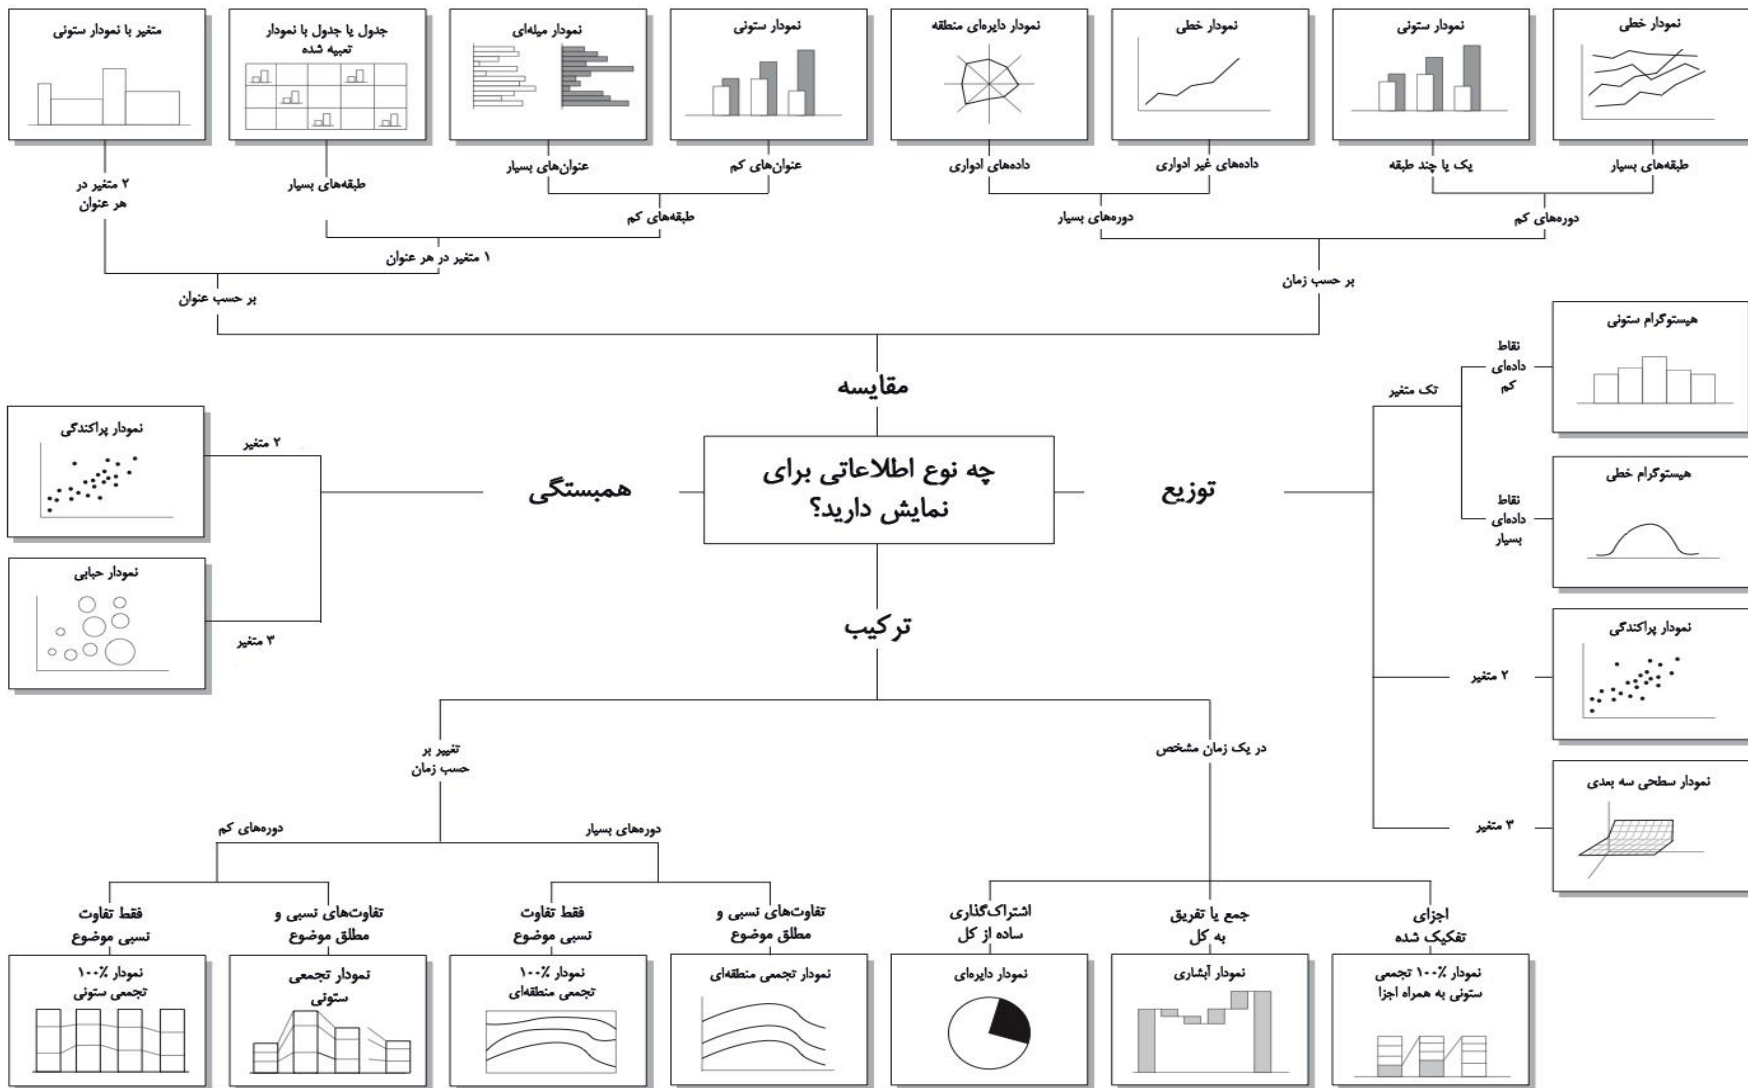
نمودار خطی
نمودار ستونی
نمودار خطی
نمودار دایره‌ای منطقه
نمودار ستونی
نمودار میله‌ای
جدول یا جدول با نمودار تعبیه شده
متغیر با نمودار ستونی

طبقه‌های بسیار
یک یا چند طبقه
داده‌های غیر ادواری
داده‌های ادواری
عنوان‌های کم
عنوان‌های بسیار
طبقه‌های بسیار
۲ متغیر در هر عنوان

دوره‌های کم
دوره‌های بسیار
طبقه‌های کم
۱ متغیر در هر عنوان
بر حسب زمان
بر حسب عنوان

مقایسه

هیستوگرام ستونی
نقاط داده‌ای کم
تک متغیر
هیستوگرام خطی
نقاط داده‌ای بسیار

نمودار پراکندگی
۲ متغیر
نمودار حبابی
۳ متغیر

همبستگی
چه نوع اطلاعاتی برای نمایش دارید؟
توزیع

ترکیب

نمودار پراکندگی
۲ متغیر
نمودار سطحی سه بعدی
۳ متغیر

تغییر بر حسب زمان
در یک زمان مشخص
دوره‌های کم
دوره‌های بسیار

فقط تفاوت نسبی موضوع
تفاوت‌های نسبی و مطلق موضوع
فقط تفاوت نسبی موضوع
تفاوت‌های نسبی و مطلق موضوع
اشتراک‌گذاری ساده از کل
جمع یا تفریق به کل
اجزای تفکیک شده

نمودار ٪۱۰۰ تجمعی ستونی
نمودار تجمعی ستونی
نمودار ٪۱۰۰ تجمعی منطقه‌ای
نمودار تجمعی منطقه‌ای
نمودار دایره‌ای
نمودار آبشاری
نمودار ٪۱۰۰ تجمعی ستونی به همراه اجزا